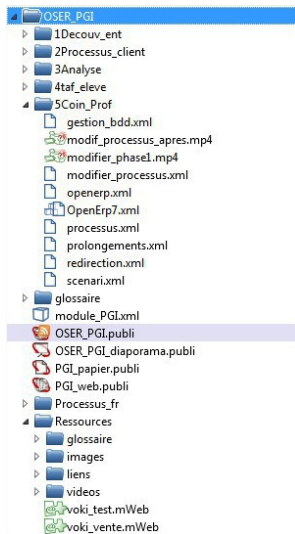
OSER_PGI
1Decouv_ent
2Processus_client
3Analyse
4taf_eleve
5Coin_Prof
gestion_bdd.xml
modif_processus_apres.mp4
modifier_phase1.mp4
modifier_processus.xml
openerp.xml
OpenErp7.xml
processus.xml
prolongements.xml
redirection.xml
scenari.xml
glossaire
module_PGI.xml
OSER_PGI.publi
OSER_PGI_diaporama.publi
PGI_papier.publi
PGI_web.publi
Processus_fr
Ressources
glossaire
images
liens
videos
voki_test.mWeb
voki_vente.mWeb